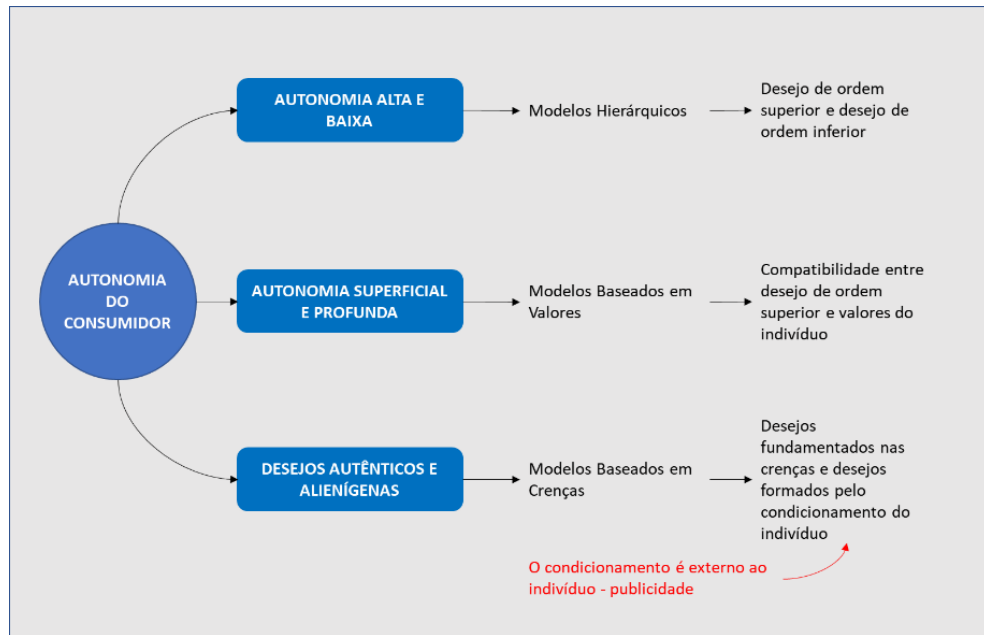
AUTONOMIA DO CONSUMIDOR

AUTONOMIA ALTA E BAIXA

Modelos Hierárquicos

Desejo de ordem superior e desejo de ordem inferior

AUTONOMIA SUPERFICIAL E PROFUNDA

Modelos Baseados em Valores

Compatibilidade entre desejo de ordem superior e valores do indivíduo

DESEJOS AUTÊNTICOS E ALIENÍGENAS

Modelos Baseados em Crenças

Desejos fundamentados nas crenças e desejos formados pelo condicionamento do indivíduo

O condicionamento é externo ao indivíduo - publicidade